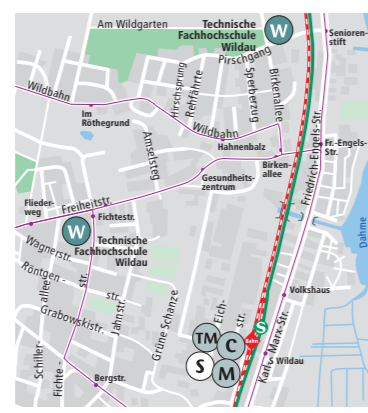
Am Wildgarten

Technische Fachhochschule Wildau

W

Senioren-stift

Pirschgang

Wildbahn

Hirschsprung

Rehfährte

Sperberweg

Birkenallee

Im Röthegrund

Wildbahn

Fr.-Engels-Str.

Amselsteg

Hahnenbalz

Birkenallee

Gesundheitszentrum

Friedrich-Engels-Str.

Fliederweg

Freiheitstr.

Fichtestr.

W

Technische Fachhochschule Wildau

Dahme

Wagnerstr.

Röntgenstr.

Schillerallee

Grabowskistr.

Jahnstr.

Grüne Schanze

Eichstr.

Volkshaus

Karl-Marx-Str.

S

Bahn

TM

C

S

M

S Wildau

Fichtestr.

Bergstr.